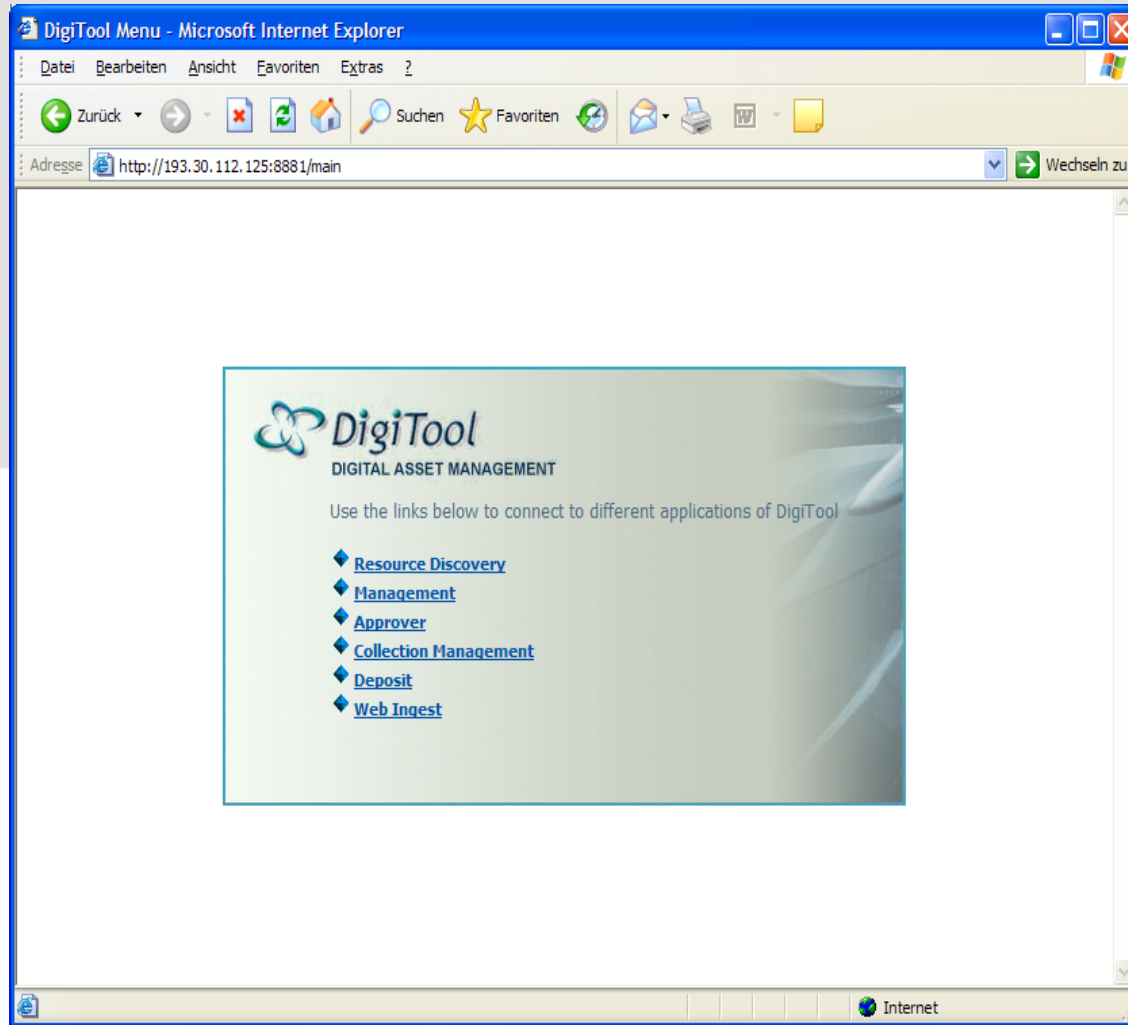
DigiTool Menu - Microsoft Internet Explorer

Datei Bearbeiten Ansicht Favoriten Extras ?

Zurück Suchen Favoriten

Adresse http://193.30.112.125:8881/main

Wechseln zu

DigiTool
DIGITAL ASSET MANAGEMENT

Use the links below to connect to different applications of DigiTool

Resource Discovery
Management
Approver
Collection Management
Deposit
Web Ingest

Internet